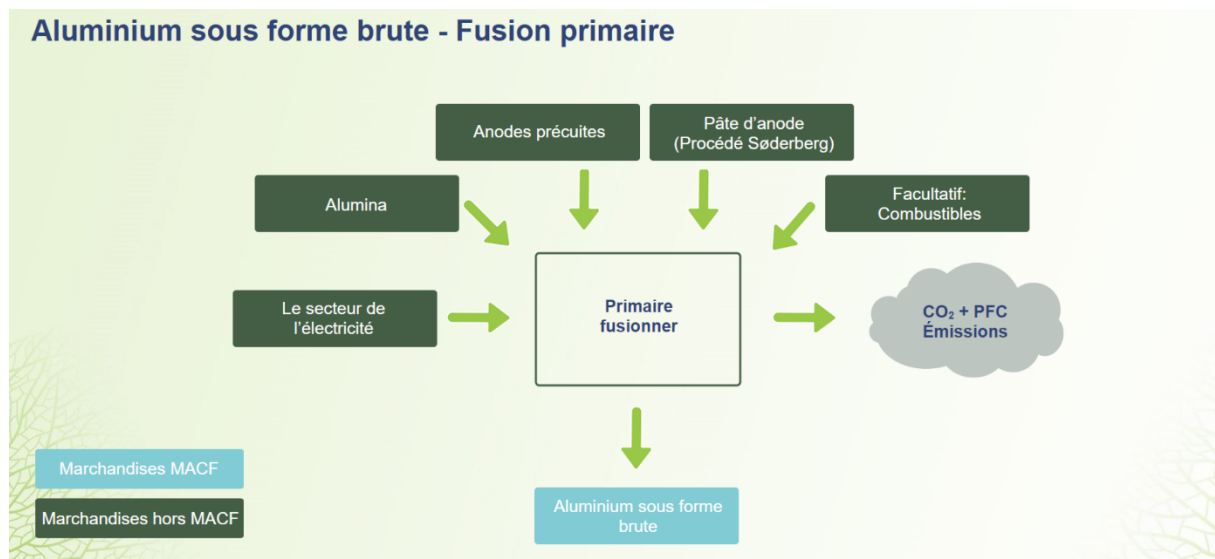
Aluminium sous forme brute - Fusion primaire

Anodes précuites

Pâte d'anode (Procédé Søderberg)

Alumina

Facultatif: Combustibles

Le secteur de l'électricité

Primaire fusionner

$CO_2$ + PFC Émissions

Marchandises MACF

Marchandises hors MACF

Aluminium sous forme brute